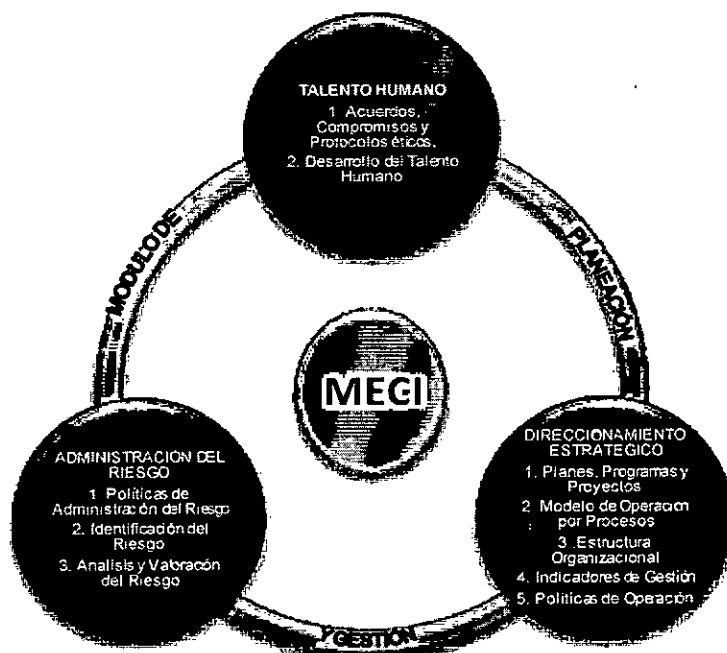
TALENTO HUMANO
1. Acuerdos, Compromisos y Protocolos éticos.
2. Desarrollo del Talento Humano

MODULO DE

PLANEACION

MECI

ADMINISTRACION DEL RIESGO
1. Politicas de Administración del Riesgo
2. Identificación del Riesgo
3. Analisis y Valoración del Riesgo

DIRECCIONAMIENTO ESTRATEGICO
1. Planes, Programas y Proyectos
2. Modelo de Operación por Procesos
3. Estructura Organizacional
4. Indicadores de Gestión
5. Politicas de Operación

Y GESTION